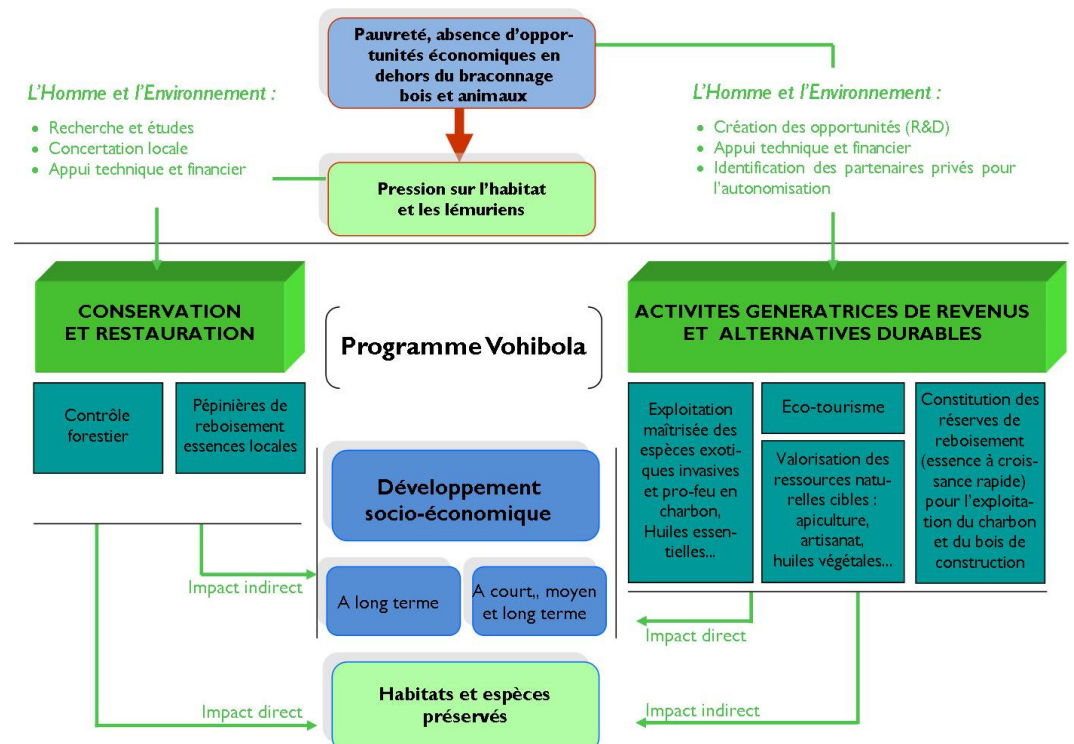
Pauvreté, absence d'opportunités économiques en dehors du braconnage bois et animaux

L'Homme et l'Environnement :

- Recherche et études
- Concertation locale
- Appui technique et financier

Pression sur l'habitat et les lémuriens

L'Homme et l'Environnement :

- Création des opportunités (R&D)
- Appui technique et financier
- Identification des partenaires privés pour l'autonomisation

CONSERVATION ET RESTAURATION

Programme Vohibola

ACTIVITES GENERATRICES DE REVENUS ET ALTERNATIVES DURABLES

Contrôle forestier

Pépinières de reboisement essences locales

Exploitation maîtrisée des espèces exotiques invasives et pro-feu en charbon, Huiles essentielles...

Eco-tourisme

Valorisation des ressources naturelles cibles : apiculture, artisanat, huiles végétales...

Constitution des réserves de reboisement (essence à croissance rapide) pour l'exploitation du charbon et du bois de construction

Développement socio-économique

Impact indirect

A long terme

A court,, moyen et long terme

Impact direct

Impact direct

Habitats et espèces préservés

Impact indirect